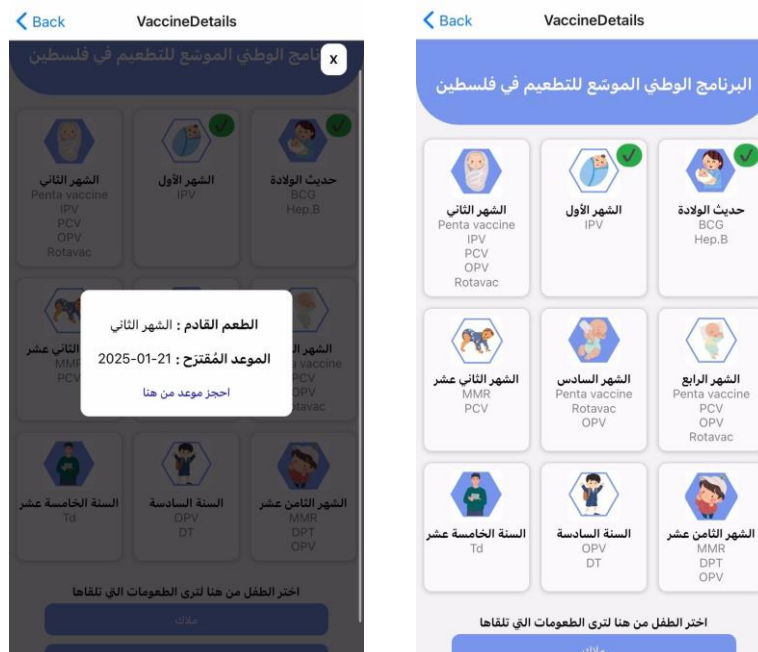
Back
VaccineDetails

نامج الوطني الموسع للتطعيم في فلسطين
x

الشهر الثاني
Penta vaccine
IPV
PCV
OPV
Rotavac

الشهر الأول
IPV

حديث الولادة
BCG
Hep.B

الطعم القادم : الشهر الثاني
الموعد المُقترح : 21-01-2025
احجز موعد من هنا

الثاني عشر
MMR
PCV

الشهر ال
vaccine
PCV
OPV
tavac

السنة الخامسة عشر
Td

السنة السادسة
OPV
DT

الشهر الثامن عشر
MMR
DPT
OPV

اختر الطفل من هنا لترى الطعومات التي تلقاها
ملاك

Back
VaccineDetails

البرنامج الوطني الموسع للتطعيم في فلسطين

الشهر الثاني
Penta vaccine
IPV
PCV
OPV
Rotavac

الشهر الأول
IPV

حديث الولادة
BCG
Hep.B

الشهر الثاني عشر
MMR
PCV

الشهر السادس
Penta vaccine
Rotavac
OPV

الشهر الرابع
Penta vaccine
PCV
OPV
Rotavac

السنة الخامسة عشر
Td

السنة السادسة
OPV
DT

الشهر الثامن عشر
MMR
DPT
OPV

اختر الطفل من هنا لترى الطعومات التي تلقاها
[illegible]